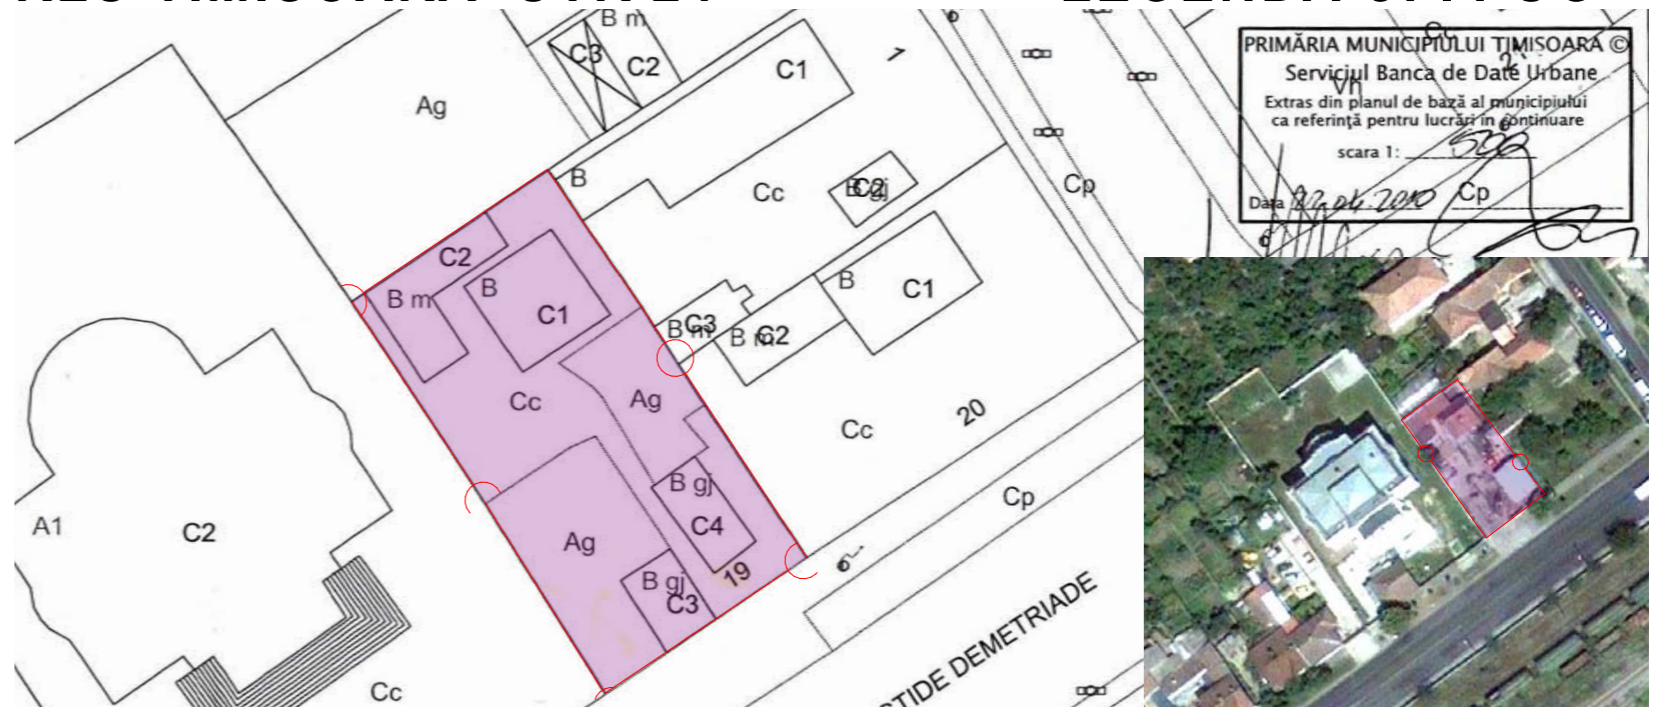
PRIMĂRIA MUNICIPIULUI TIMISOARA ©
Serviciul Banca de Date Urbane
Extras din planul de bază al municipiului ca referință pentru lucrări în continuare
scara 1: 500
Data 22.04.2010

Ag
C3
C2
B m
C1
Cc
B
B gj
C2
Cp
C2
B m
B
C1
Cc
Ag
C3
B m
C2
B
C1
Cc
20
A1
C2
Ag
B gj
C4
B gj
C3
19
Cp
Cc
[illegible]STIDE DEMETRIADE